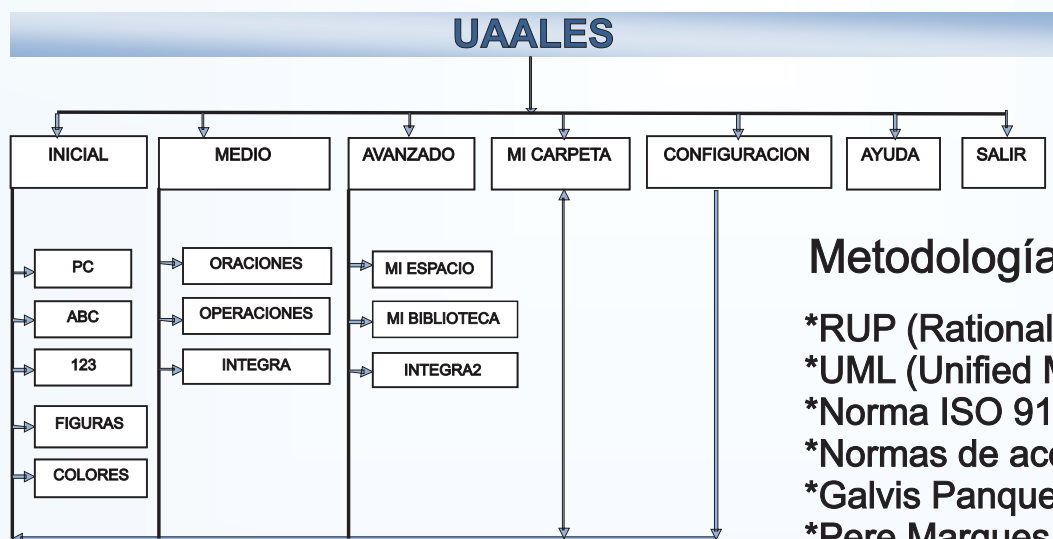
UAALES

INICIAL
MEDIO
AVANZADO
MI CARPETA
CONFIGURACION
AYUDA
SALIR

PC
ABC
123
FIGURAS
COLORES

ORACIONES
OPERACIONES
INTEGRA

MI ESPACIO
MI BIBLIOTECA
INTEGRA2

Metodología

*RUP (Rational
*UML (Unified M
*Norma ISO 91
*Normas de ac
*Galvis Panque
*Pere Marques